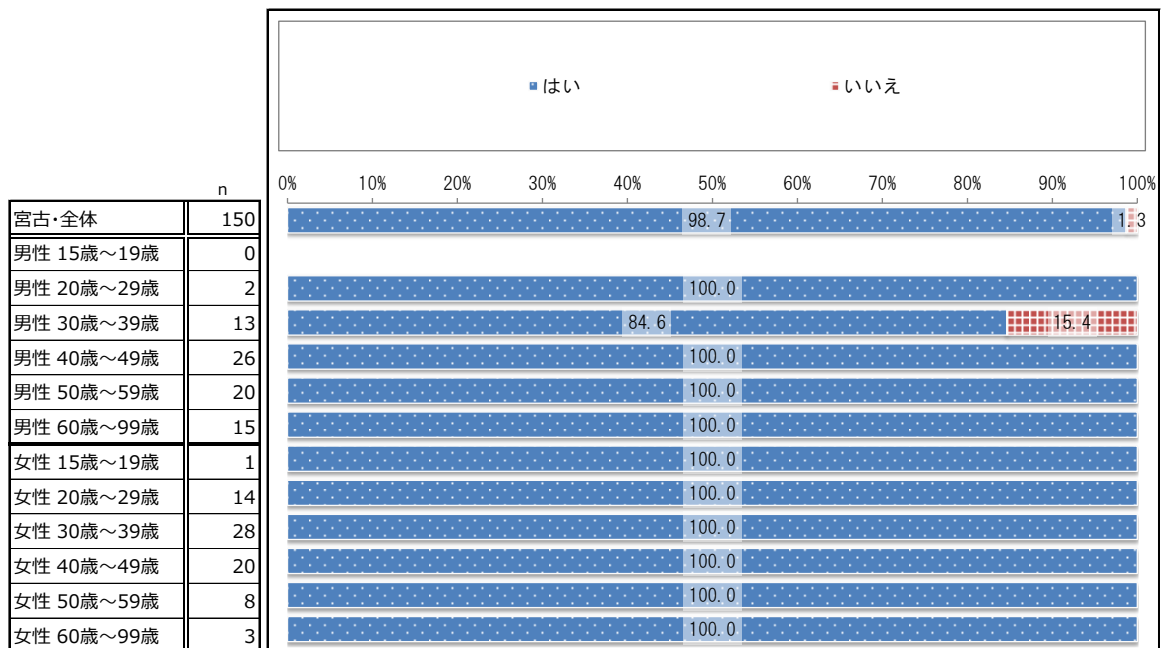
はい　いいえ

0% 10% 20% 30% 40% 50% 60% 70% 80% 90% 100%

| | n | |
|---|---|---|
| 宮古・全体 | 150 | 98.7 / 1.3 |
| 男性 15歳～19歳 | 0 | |
| 男性 20歳～29歳 | 2 | 100.0 |
| 男性 30歳～39歳 | 13 | 84.6 / 15.4 |
| 男性 40歳～49歳 | 26 | 100.0 |
| 男性 50歳～59歳 | 20 | 100.0 |
| 男性 60歳～99歳 | 15 | 100.0 |
| 女性 15歳～19歳 | 1 | 100.0 |
| 女性 20歳～29歳 | 14 | 100.0 |
| 女性 30歳～39歳 | 28 | 100.0 |
| 女性 40歳～49歳 | 20 | 100.0 |
| 女性 50歳～59歳 | 8 | 100.0 |
| 女性 60歳～99歳 | 3 | 100.0 |